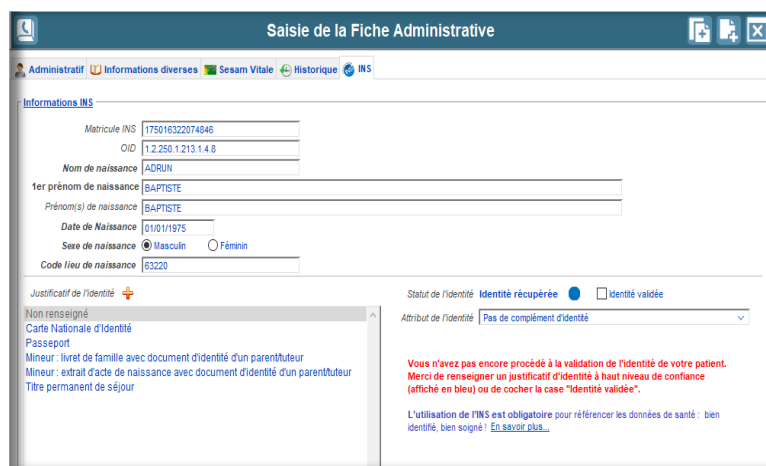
Saisie de la Fiche Administrative

Administratif | Informations diverses | Sesam Vitale | Historique | INS

Informations INS

Matricule INS 175016322074846
OID 1.2.250.1.213.1.4.8
Nom de naissance ADRUN
1er prénom de naissance BAPTISTE
Prénom(s) de naissance BAPTISTE
Date de Naissance 01/01/1975
Sexe de naissance Masculin Féminin
Code lieu de naissance 63220

Justificatif de l'identité

Non renseigné
Carte Nationale d'Identité
Passeport
Mineur : livret de famille avec document d'identité d'un parent/tuteur
Mineur : extrait d'acte de naissance avec document d'identité d'un parent/tuteur
Titre permanent de séjour

Statut de l'identité Identité récupérée Identité validée

Attribut de l'identité Pas de complément d'identité

Vous n'avez pas encore procédé à la validation de l'identité de votre patient. Merci de renseigner un justificatif d'identité à haut niveau de confiance (affiché en bleu) ou de cocher la case "Identité validée".

L'utilisation de l'INS est obligatoire pour référencer les données de santé : bien identifié, bien soigné ! En savoir plus...